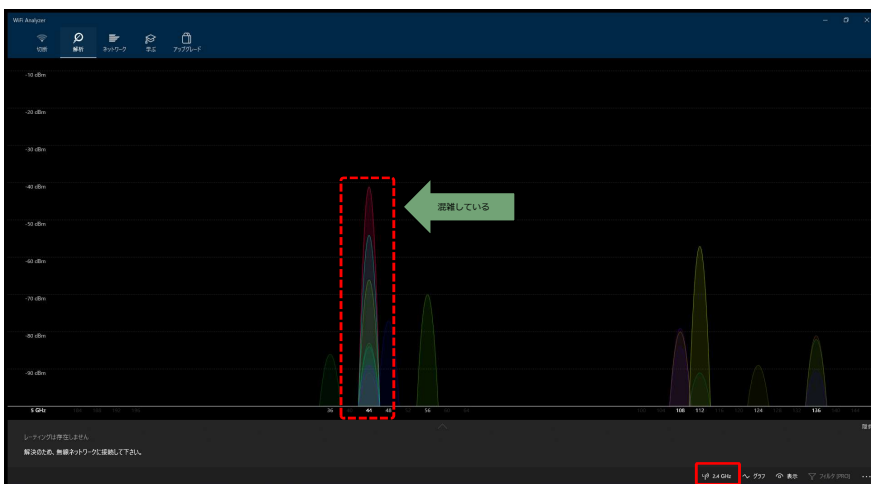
WiFi Analyzer

切断 解析 ネットワーク 学正 アップグレード

-10 dBm
-20 dBm
-30 dBm
-40 dBm
-50 dBm
-60 dBm
-70 dBm
-80 dBm
-90 dBm

混雑している

5 GHz 36 44 48 56 108 112 124 136

レーティングは存在しません
解決のため、無線ネットワークに接続して下さい。

2.4 GHz グラフ 表示 フィルタ (PRO)